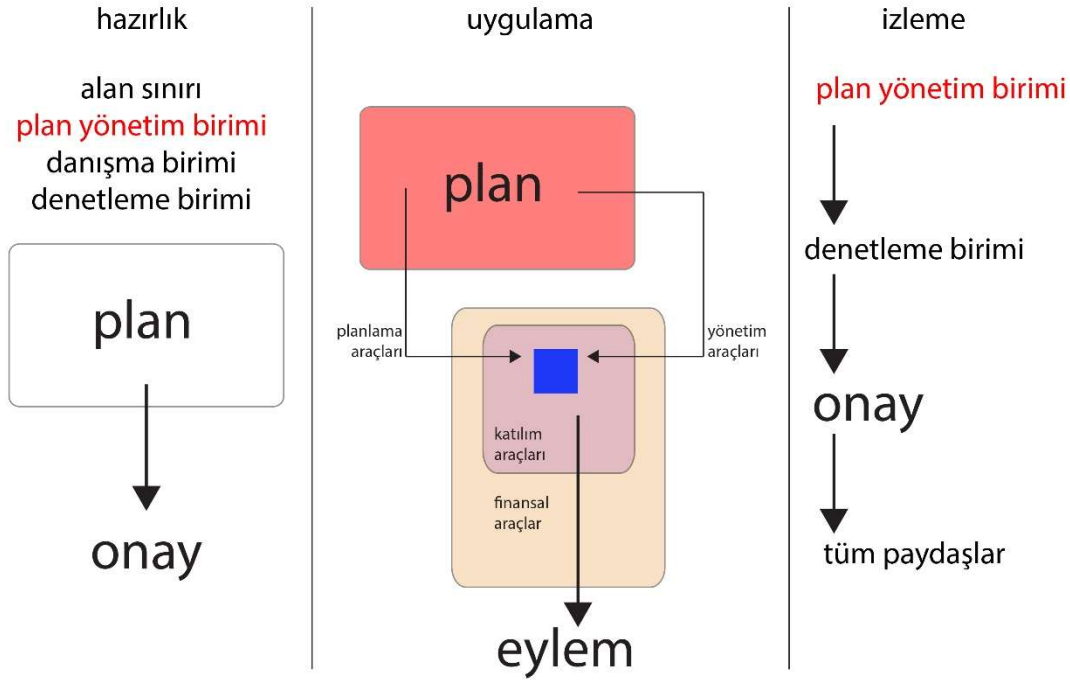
hazırlık

alan sınırı
plan yönetim birimi
danışma birimi
denetleme birimi

plan

onay

uygulama

plan

planlama araçları

yönetim araçları

katılım araçları

finansal araçlar

eylem

izleme

plan yönetim birimi

denetleme birimi

onay

tüm paydaşlar